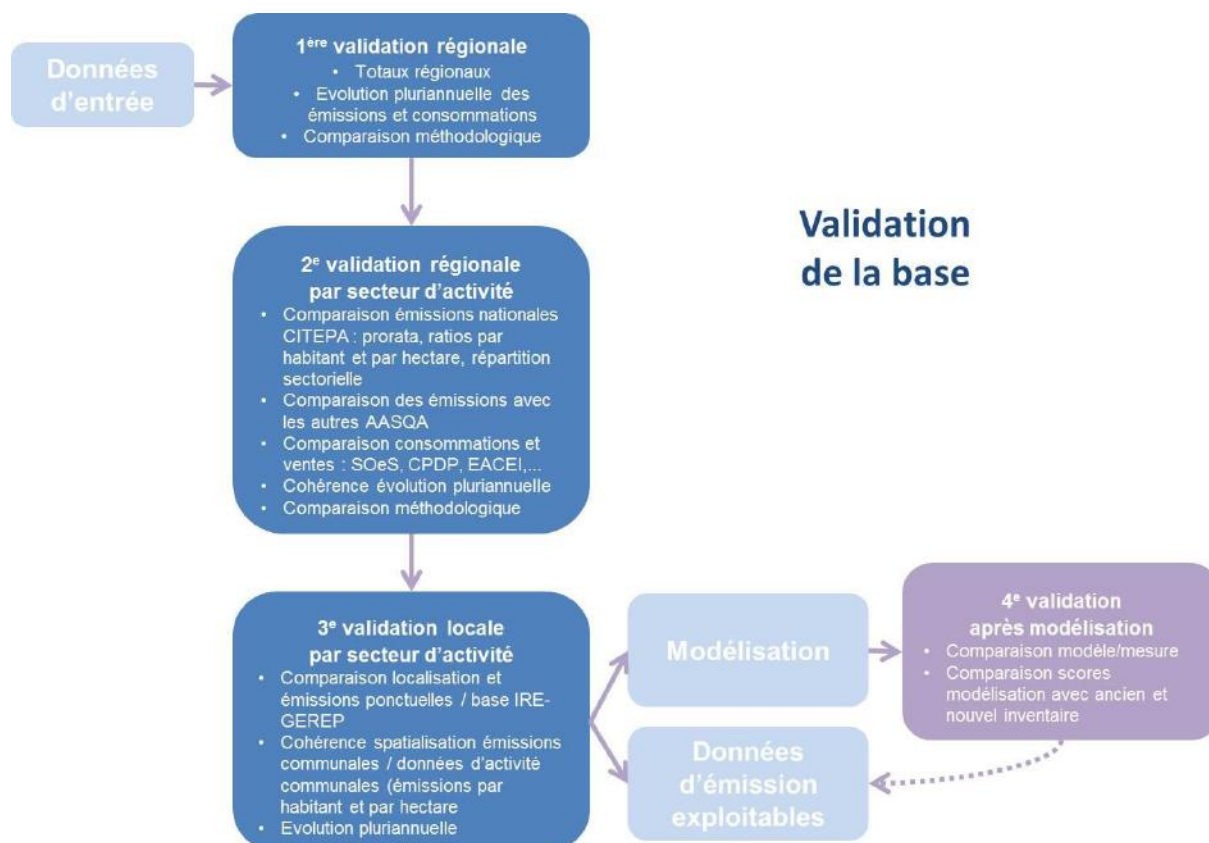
Données d'entrée

1$^{ère}$ validation régionale
• Totaux régionaux
• Evolution pluriannuelle des émissions et consommations
• Comparaison méthodologique

Validation de la base

2$^{e}$ validation régionale par secteur d'activité
• Comparaison émissions nationales CITEPA : prorata, ratios par habitant et par hectare, répartition sectorielle
• Comparaison des émissions avec les autres AASQA
• Comparaison consommations et ventes : SOeS, CPDP, EACEI,...
• Cohérence évolution pluriannuelle
• Comparaison méthodologique

3$^{e}$ validation locale par secteur d'activité
• Comparaison localisation et émissions ponctuelles / base IRE-GEREP
• Cohérence spatialisation émissions communales / données d'activité communales (émissions par habitant et par hectare
• Evolution pluriannuelle

Modélisation

4$^{e}$ validation après modélisation
• Comparaison modèle/mesure
• Comparaison scores modélisation avec ancien et nouvel inventaire

Données d'émission exploitables